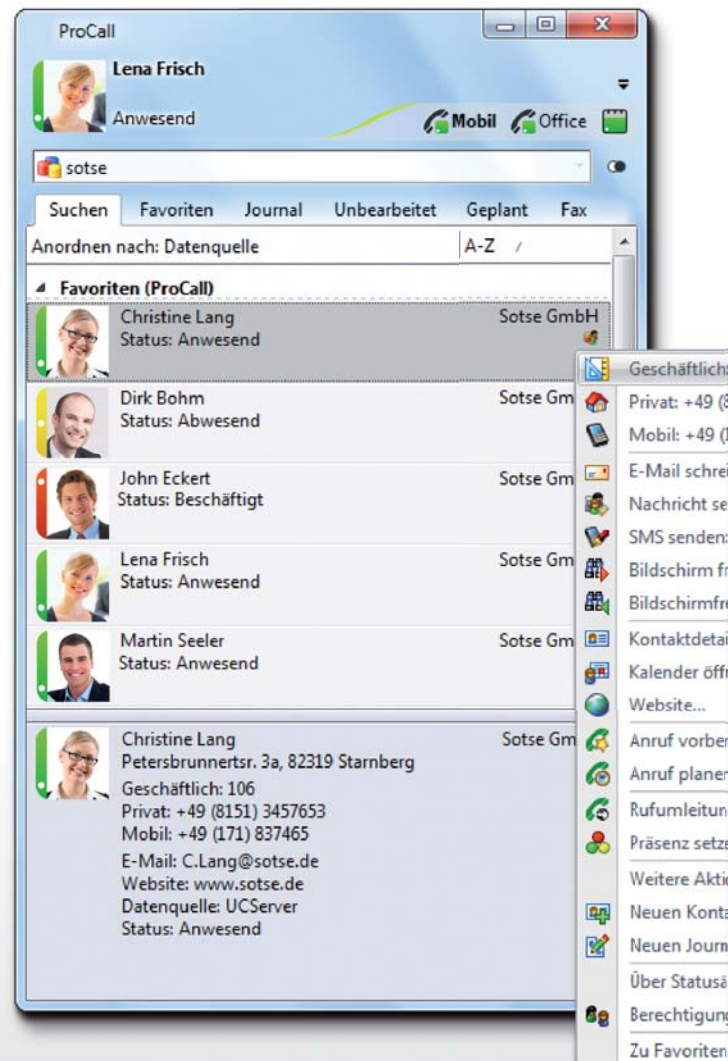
ProCall

Lena Frisch

Anwesend

Mobil Office

sotse

Suchen Favoriten Journal Unbearbeitet Geplant Fax

Anordnen nach: Datenquelle A-Z

Favoriten (ProCall)

Christine Lang
Status: Anwesend
Sotse GmbH

Dirk Bohm
Status: Abwesend
Sotse Gm

John Eckert
Status: Beschäftigt
Sotse Gm

Lena Frisch
Status: Anwesend
Sotse Gm

Martin Seeler
Status: Anwesend
Sotse Gm

Christine Lang
Petersbrunnertsr. 3a, 82319 Starnberg
Geschäftlich: 106
Privat: +49 (8151) 3457653
Mobil: +49 (171) 837465
E-Mail: C.Lang@sotse.de
Website: www.sotse.de
Datenquelle: UCServer
Status: Anwesend
Sotse Gm

Geschäftlich
Privat: +49 (8
Mobil: +49 (1
E-Mail schrei
Nachricht se
SMS senden:
Bildschirm fr
Bildschirmfre
Kontaktdetai
Kalender öffn
Website...
Anruf vorber
Anruf planen
Rufumleitun
Präsenz setze
Weitere Akti
Neuen Konta
Neuen Journ
Über Statusä
Berechtigung
Zu Favoriten